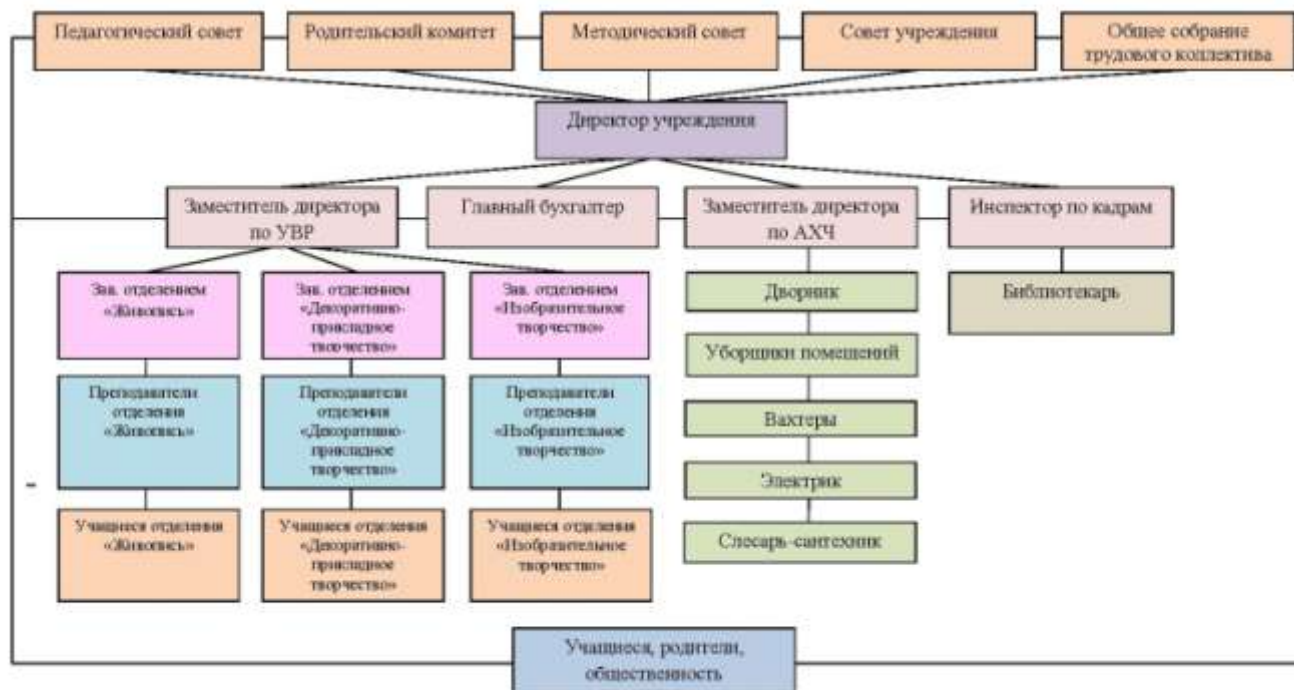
Педагогический совет

Родительский комитет

Методический совет

Совет учреждения

Общее собрание трудового коллектива

Директор учреждения

Заместитель директора по УВР

Главный бухгалтер

Заместитель директора по АХЧ

Инспектор по кадрам

Зав. отделением «Живопись»

Зав. отделением «Декоративно-прикладное творчество»

Зав. отделением «Изобразительное творчество»

Дворник

Библиотекарь

Уборщики помещений

Преподаватели отделения «Живопись»

Преподаватели отделения «Декоративно-прикладное творчество»

Преподаватели отделения «Изобразительное творчество»

Вахтеры

Электрик

Слесарь-сантехник

Учащиеся отделения «Живопись»

Учащиеся отделения «Декоративно-прикладное творчество»

Учащиеся отделения «Изобразительное творчество»

Учащиеся, родители, общественность